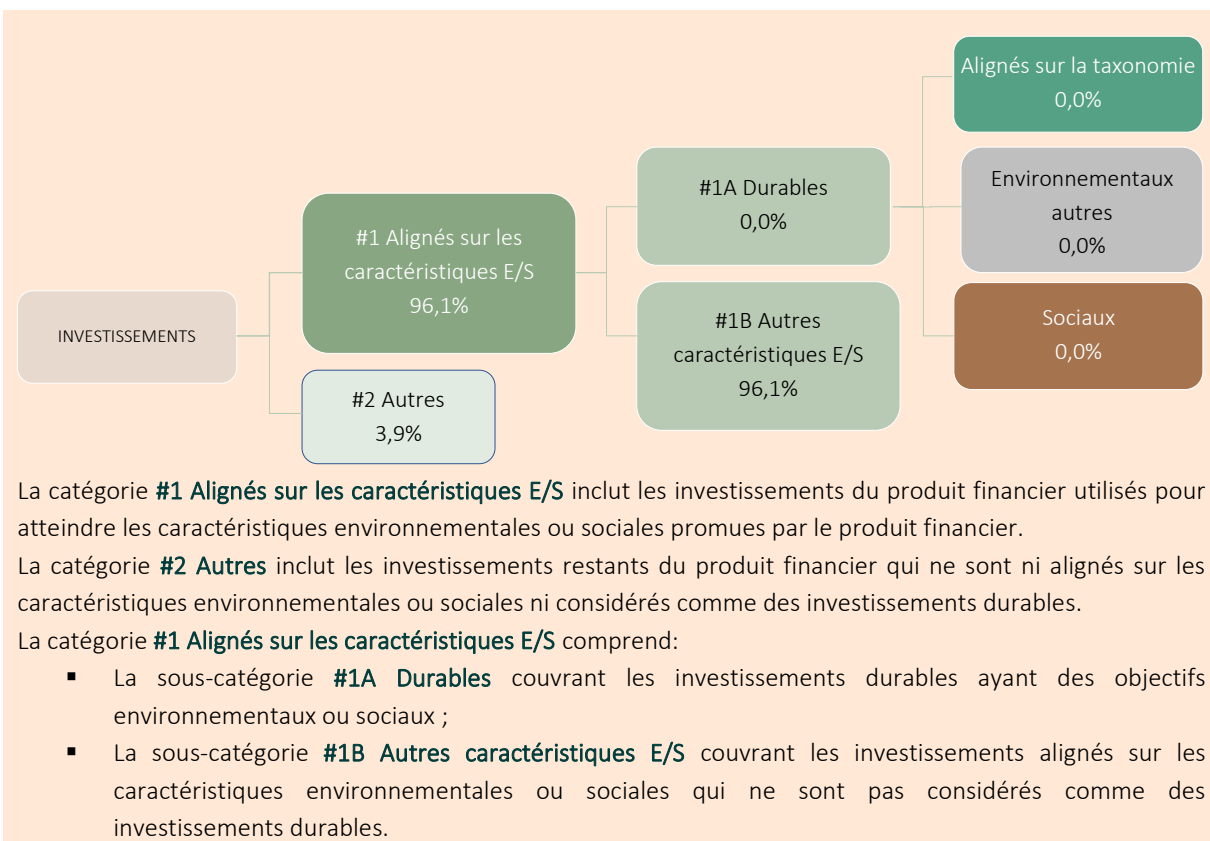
Alignés sur la taxonomie
0,0%

#1A Durables
0,0%

Environnementaux autres
0,0%

#1 Alignés sur les caractéristiques E/S
96,1%

INVESTISSEMENTS

#1B Autres caractéristiques E/S
96,1%

Sociaux
0,0%

#2 Autres
3,9%

La catégorie #1 Alignés sur les caractéristiques E/S inclut les investissements du produit financier utilisés pour atteindre les caractéristiques environnementales ou sociales promues par le produit financier.
La catégorie #2 Autres inclut les investissements restants du produit financier qui ne sont ni alignés sur les caractéristiques environnementales ou sociales ni considérés comme des investissements durables.
La catégorie #1 Alignés sur les caractéristiques E/S comprend:

▪ La sous-catégorie #1A Durables couvrant les investissements durables ayant des objectifs environnementaux ou sociaux ;
▪ La sous-catégorie #1B Autres caractéristiques E/S couvrant les investissements alignés sur les caractéristiques environnementales ou sociales qui ne sont pas considérés comme des investissements durables.